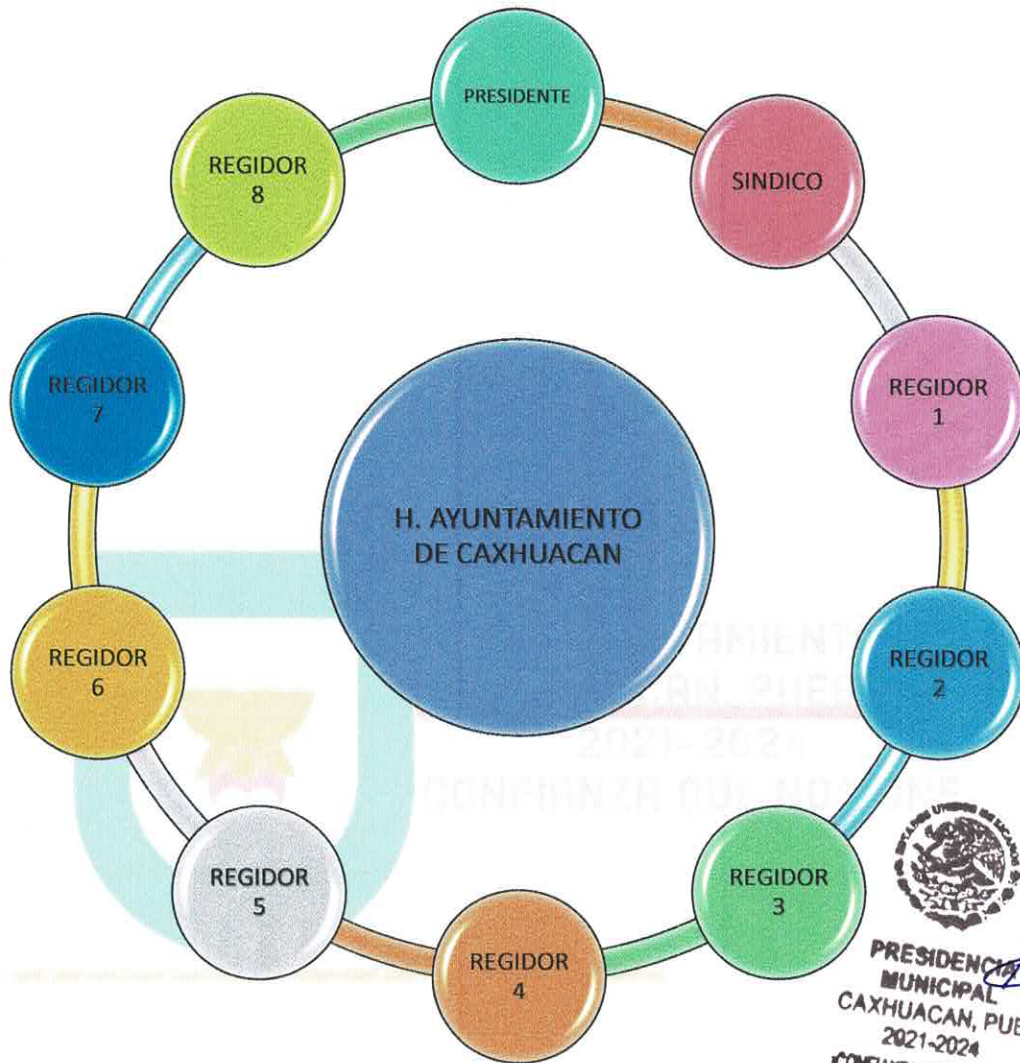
PRESIDENTE

SINDICO

REGIDOR 1

REGIDOR 2

REGIDOR 3

REGIDOR 4

REGIDOR 5

REGIDOR 6

REGIDOR 7

REGIDOR 8

H. AYUNTAMIENTO DE CAXHUACAN

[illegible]MIENT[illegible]
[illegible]CAN, PUE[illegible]
2021-2024
CONFIANZA QUE NOS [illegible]

PRESIDENCIA MUNICIPAL CAXHUACAN, PUE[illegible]
2021-2024
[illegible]